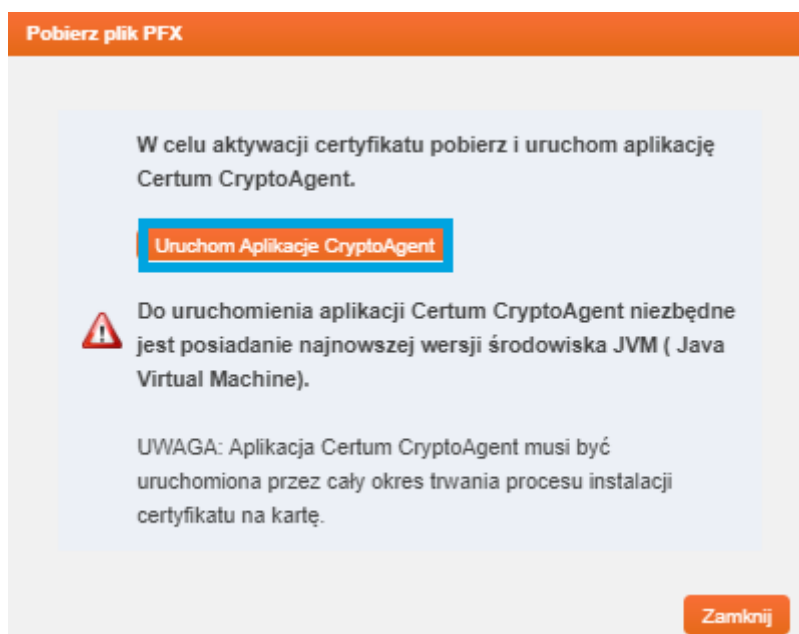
Pobierz plik PFX

W celu aktywacji certyfikatu pobierz i uruchom aplikację Certum CryptoAgent.

Uruchom Aplikacje CryptoAgent

Do uruchomienia aplikacji Certum CryptoAgent niezbędne jest posiadanie najnowszej wersji środowiska JVM ( Java Virtual Machine).

UWAGA: Aplikacja Certum CryptoAgent musi być uruchomiona przez cały okres trwania procesu instalacji certyfikatu na kartę.

Zamknij